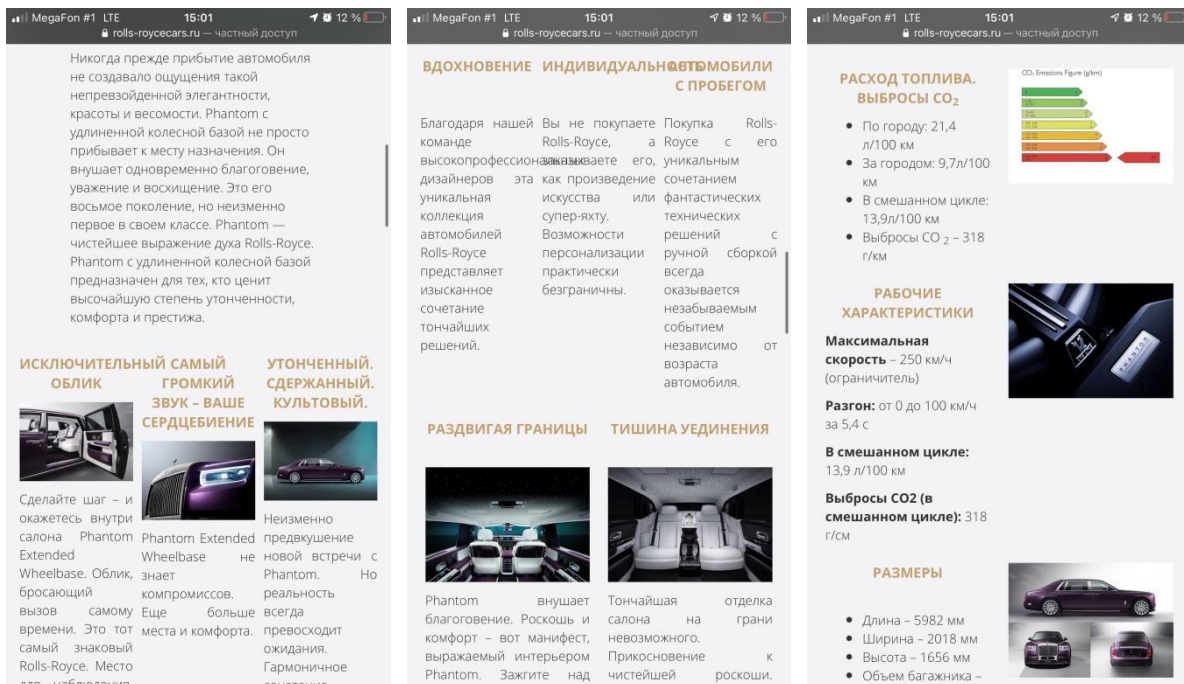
MegaFon #1 LTE 15:01 12 %
rolls-roycecars.ru — частный доступ

Никогда прежде прибытие автомобиля не создавало ощущения такой непревзойденной элегантности, красоты и весомости. Phantom с удлиненной колесной базой не просто прибывает к месту назначения. Он внушает одновременно благоговение, уважение и восхищение. Это его восьмое поколение, но неизменно первое в своем классе. Phantom — чистейшее выражение духа Rolls-Royce. Phantom с удлиненной колесной базой предназначен для тех, кто ценит высочайшую степень утонченности, комфорта и престижа.

ИСКЛЮЧИТЕЛЬНЫЙ ОБЛИК

Сделайте шаг – и окажетесь внутри салона Phantom Extended Wheelbase. Облик, бросающий вызов самому времени. Это тот самый знаковый Rolls-Royce. Место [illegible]

САМЫЙ ГРОМКИЙ ЗВУК – ВАШЕ СЕРДЦЕБИЕНИЕ

Phantom Extended Wheelbase не знает компромиссов. Еще больше места и комфорта.

УТОНЧЕННЫЙ. СДЕРЖАННЫЙ. КУЛЬТОВЫЙ.

Неизменно предвкушение новой встречи с Phantom. Но реальность всегда превосходит ожидания. Гармоничное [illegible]

MegaFon #1 LTE 15:01 12 %
rolls-roycecars.ru — частный доступ

ВДОХНОВЕНИЕ

Благодаря нашей команде высокопрофессиональных дизайнеров эта уникальная коллекция автомобилей Rolls-Royce представляет изысканное сочетание тончайших решений.

ИНДИВИДУАЛЬНОСТЬ

Вы не покупаете Rolls-Royce, а заказываете его, как произведение искусства или супер-яхту. Возможности персонализации практически безграничны.

АВТОМОБИЛИ С ПРОБЕГОМ

Покупка Rolls-Royce с его уникальным сочетанием фантастических технических решений с ручной сборкой всегда оказывается незабываемым событием независимо от возраста автомобиля.

РАЗДВИГАЯ ГРАНИЦЫ

Phantom внушает благоговение. Роскошь и комфорт – вот манифест, выражаемый интерьером Phantom. Зажгите над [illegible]

ТИШИНА УЕДИНЕНИЯ

Тончайшая отделка салона на грани невозможного. Прикосновение к чистейшей роскоши.

MegaFon #1 LTE 15:01 12 %
rolls-roycecars.ru — частный доступ

РАСХОД ТОПЛИВА. ВЫБРОСЫ $CO_2$

CO₂ Emissions Figure (g/km)

• По городу: 21,4 л/100 км
• За городом: 9,7л/100 км
• В смешанном цикле: 13,9л/100 км
• Выбросы CO $_2$ – 318 г/км

РАБОЧИЕ ХАРАКТЕРИСТИКИ

Максимальная скорость – 250 км/ч (ограничитель)

Разгон: от 0 до 100 км/ч за 5,4 с

В смешанном цикле: 13,9 л/100 км

Выбросы CO2 (в смешанном цикле): 318 г/см

РАЗМЕРЫ

• Длина – 5982 мм
• Ширина – 2018 мм
• Высота – 1656 мм
• Объем багажника –